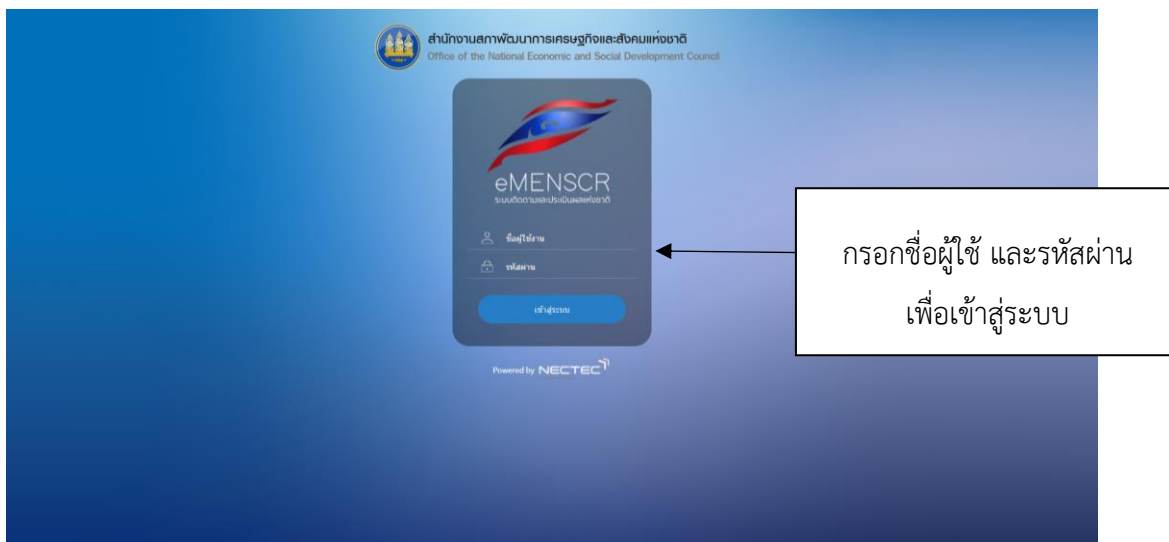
สำนักงานสภาพัฒนาการเศรษฐกิจและสังคมแห่งชาติ
Office of the National Economic and Social Development Council

eMENSCR
ระบบติดตามและประเมินผลแห่งชาติ

ชื่อผู้ใช้งาน

รหัสผ่าน

เข้าสู่ระบบ

Powered by NECTEC

กรอกชื่อผู้ใช้ และรหัสผ่าน เพื่อเข้าสู่ระบบ